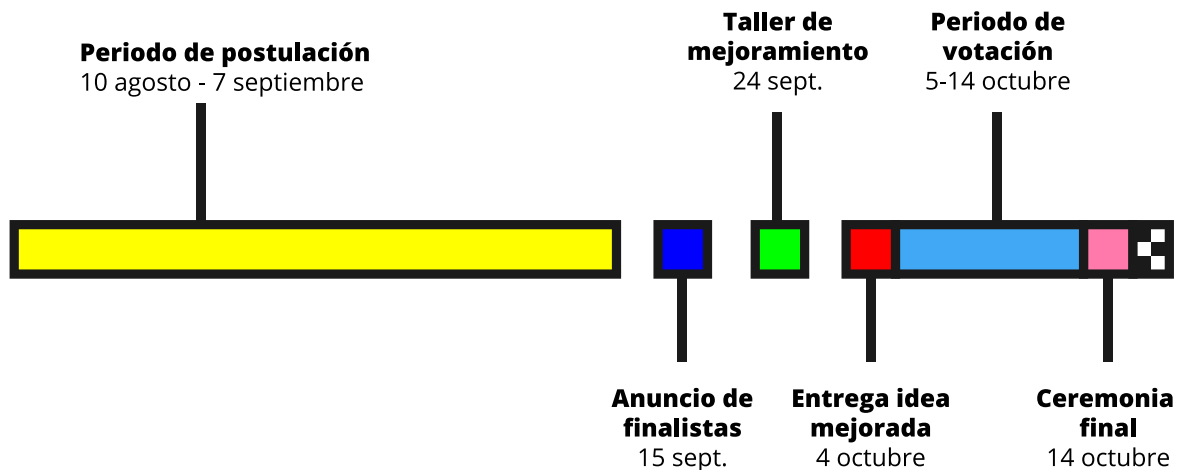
**Periodo de postulación**
10 agosto - 7 septiembre

**Taller de mejoramiento**
24 sept.

**Periodo de votación**
5-14 octubre

**Anuncio de finalistas**
15 sept.

**Entrega idea mejorada**
4 octubre

**Ceremonia final**
14 octubre